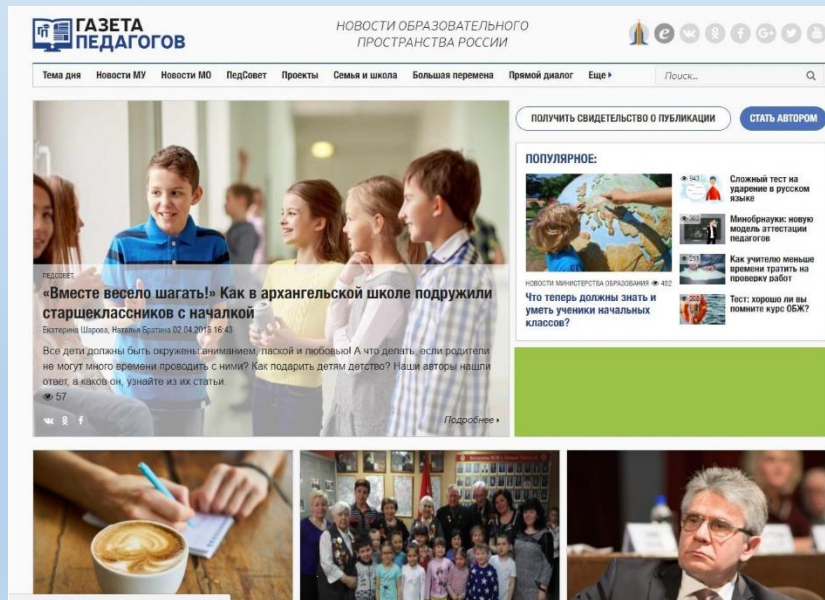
ГАЗЕТА ПЕДАГОГОВ

НОВОСТИ ОБРАЗОВАТЕЛЬНОГО ПРОСТРАНСТВА РОССИИ

Тема дня | Новости МУ | Новости МО | ПедСовет | Проекты | Семья и школа | Большая перемена | Прямой диалог | Еще ▸ | Поиск...

ПОЛУЧИТЬ СВИДЕТЕЛЬСТВО О ПУБЛИКАЦИИ

СТАТЬ АВТОРОМ

ПЕДСОВЕТ

«Вместе весело шагать!» Как в архангельской школе подружили старшеклассников с началкой

Екатерина Шарова, Наталья Братина 02.04.2018 16:43

Все дети должны быть окружены вниманием, лаской и любовью! А что делать, если родители не могут много времени проводить с ними? Как подарить детям детство? Наши авторы нашли ответ, а каков он, узнайте из их статьи.

57

Подробнее ▸

ПОПУЛЯРНОЕ:

НОВОСТИ МИНИСТЕРСТВА ОБРАЗОВАНИЯ 402

Что теперь должны знать и уметь ученики начальных классов?

943
Сложный тест на ударение в русском языке

363
Минобрнауки: новую модель аттестации педагогов

311
Как учителю меньше времени тратить на проверку работ

200
Тест: хорошо ли вы помните курс ОБЖ?